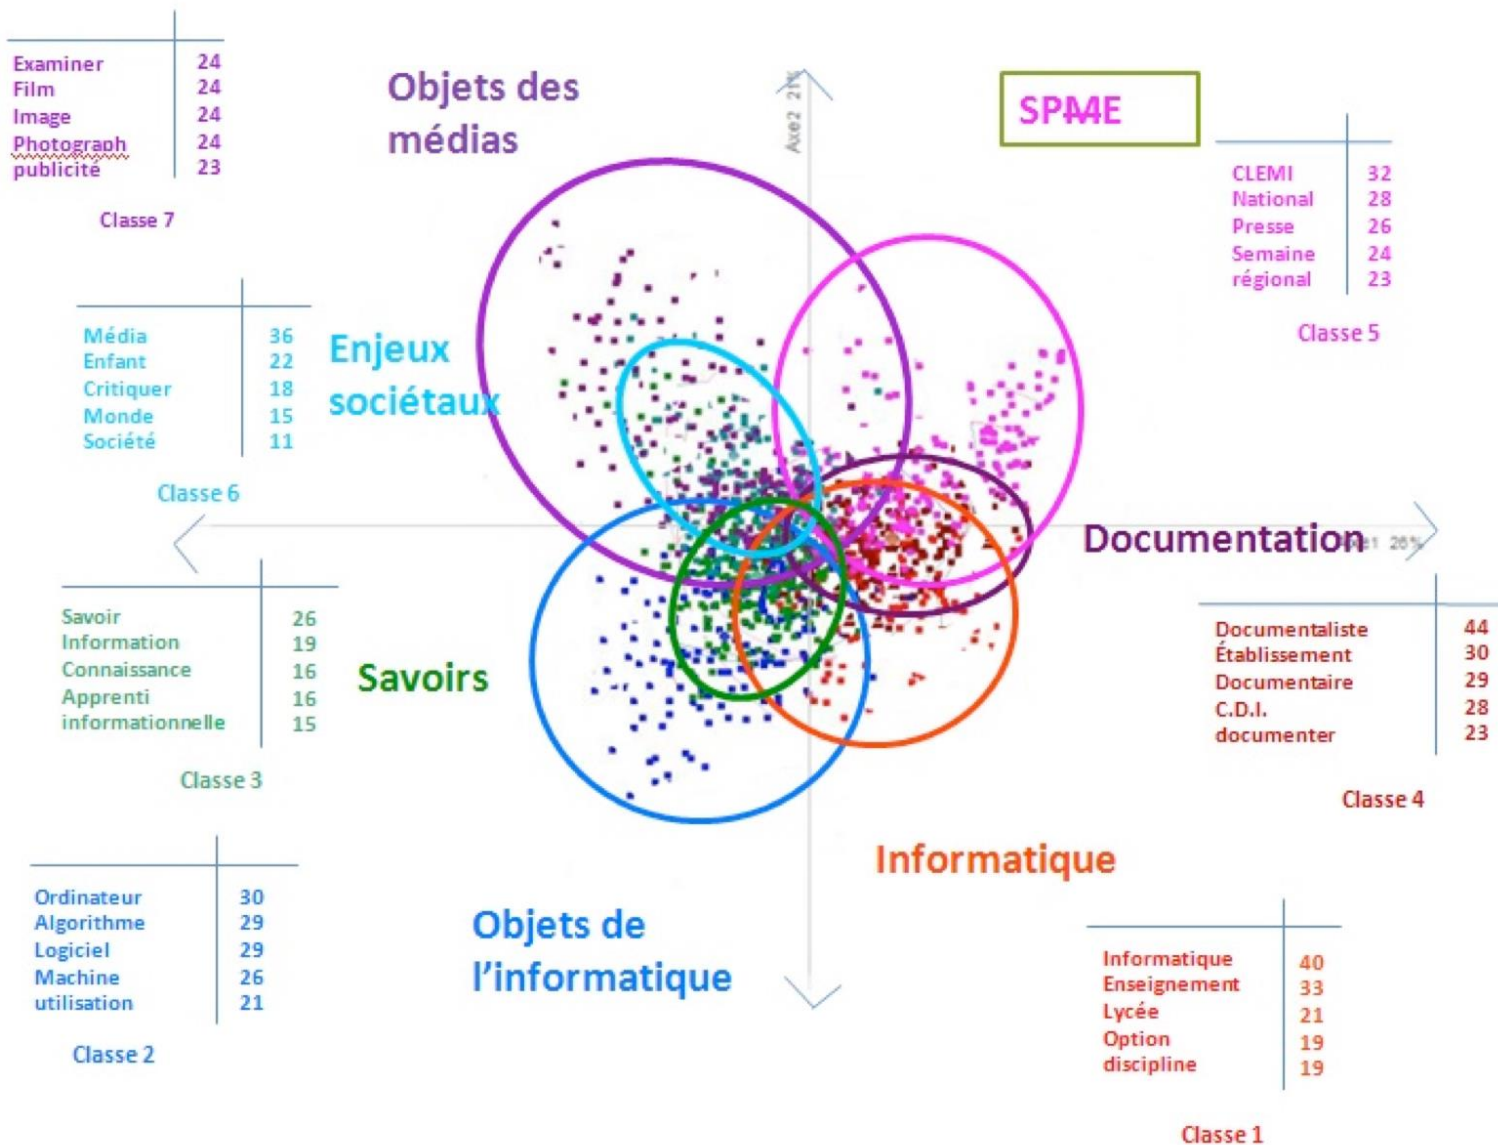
| | |
|---|---|
| Examiner | 24 |
| Film | 24 |
| Image | 24 |
| Photograph | 24 |
| publicité | 23 |

Classe 7

Objets des médias

Axe 2 21%

SPME

| | |
|---|---|
| CLEMI | 32 |
| National | 28 |
| Presse | 26 |
| Semaine | 24 |
| régional | 23 |

Classe 5

| | |
|---|---|
| Média | 36 |
| Enfant | 22 |
| Critiquer | 18 |
| Monde | 15 |
| Société | 11 |

Classe 6

Enjeux sociétaux

Documentation

Axe 1 26%

| | |
|---|---|
| Savoir | 26 |
| Information | 19 |
| Connaissance | 16 |
| Apprenti | 16 |
| informationnelle | 15 |

Classe 3

Savoirs

| | |
|---|---|
| Documentaliste | 44 |
| Établissement | 30 |
| Documentaire | 29 |
| C.D.I. | 28 |
| documenter | 23 |

Classe 4

Informatique

| | |
|---|---|
| Ordinateur | 30 |
| Algorithme | 29 |
| Logiciel | 29 |
| Machine | 26 |
| utilisation | 21 |

Classe 2

Objets de l'informatique

| | |
|---|---|
| Informatique | 40 |
| Enseignement | 33 |
| Lycée | 21 |
| Option | 19 |
| discipline | 19 |

Classe 1